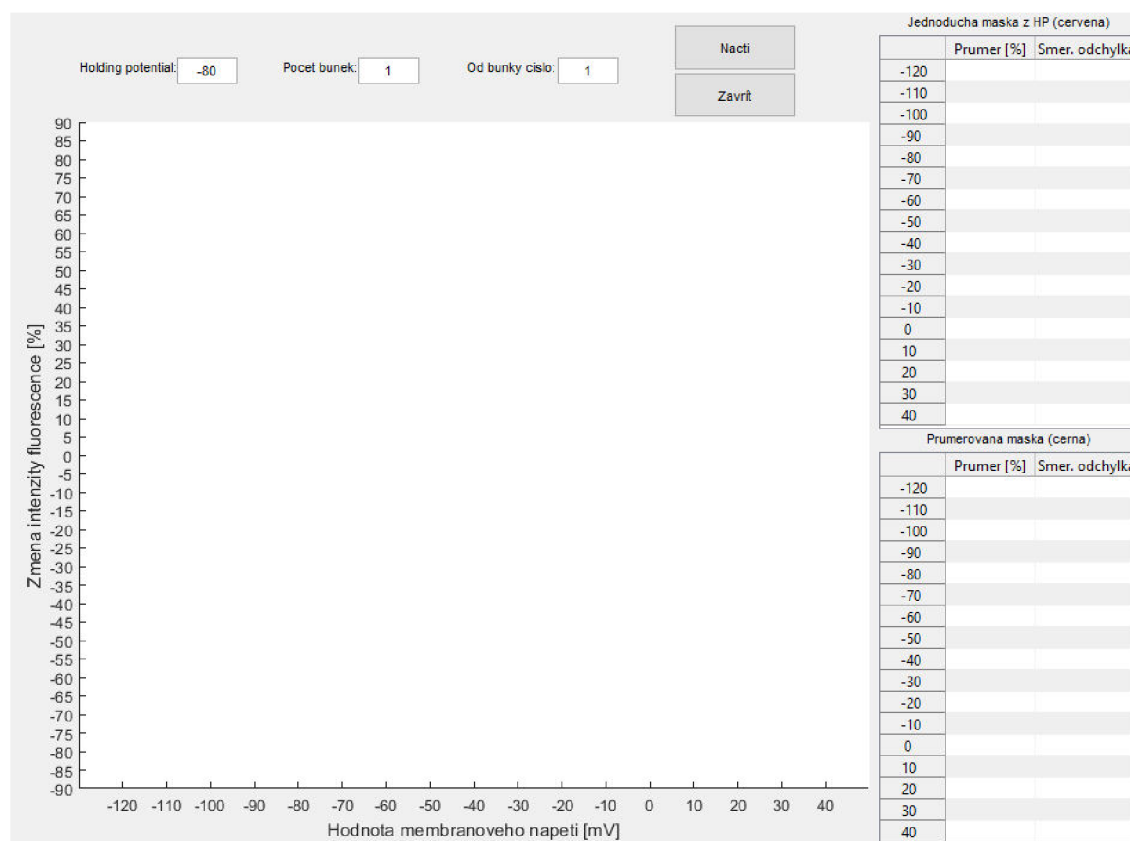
Holding potential: -80
Pocet bunek: 1
Od bunky cislo: 1

Nacti

Zavrit

Zmena intenzity fluorescence [%]

90
85
80
75
70
65
60
55
50
45
40
35
30
25
20
15
10
5
0
-5
-10
-15
-20
-25
-30
-35
-40
-45
-50
-55
-60
-65
-70
-75
-80
-85
-90

-120 -110 -100 -90 -80 -70 -60 -50 -40 -30 -20 -10 0 10 20 30 40

Hodnota membranoveho napeti [mV]

Jednoducha maska z HP (cervena)

| | Prumer [%] | Smer. odchylka |
|---|---|---|
| -120 | | |
| -110 | | |
| -100 | | |
| -90 | | |
| -80 | | |
| -70 | | |
| -60 | | |
| -50 | | |
| -40 | | |
| -30 | | |
| -20 | | |
| -10 | | |
| 0 | | |
| 10 | | |
| 20 | | |
| 30 | | |
| 40 | | |

Prumerovana maska (cerna)

| | Prumer [%] | Smer. odchylka |
|---|---|---|
| -120 | | |
| -110 | | |
| -100 | | |
| -90 | | |
| -80 | | |
| -70 | | |
| -60 | | |
| -50 | | |
| -40 | | |
| -30 | | |
| -20 | | |
| -10 | | |
| 0 | | |
| 10 | | |
| 20 | | |
| 30 | | |
| 40 | | |